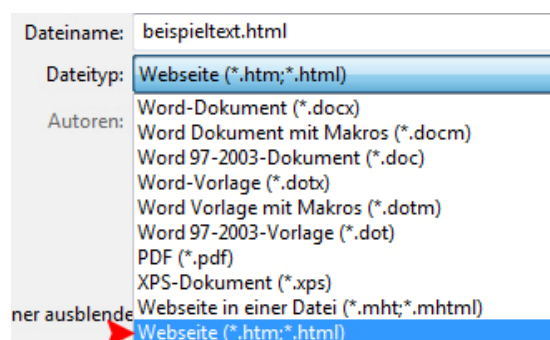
Dateiname: beispieltext.html

Dateityp: Webseite (*.htm;*.html)

Autoren:

Word-Dokument (*.docx)
Word Dokument mit Makros (*.docm)
Word 97-2003-Dokument (*.doc)
Word-Vorlage (*.dotx)
Word Vorlage mit Makros (*.dotm)
Word 97-2003-Vorlage (*.dot)
PDF (*.pdf)
XPS-Dokument (*.xps)
Webseite in einer Datei (*.mht;*.mhtml)
Webseite (*.htm;*.html)

ner ausblende